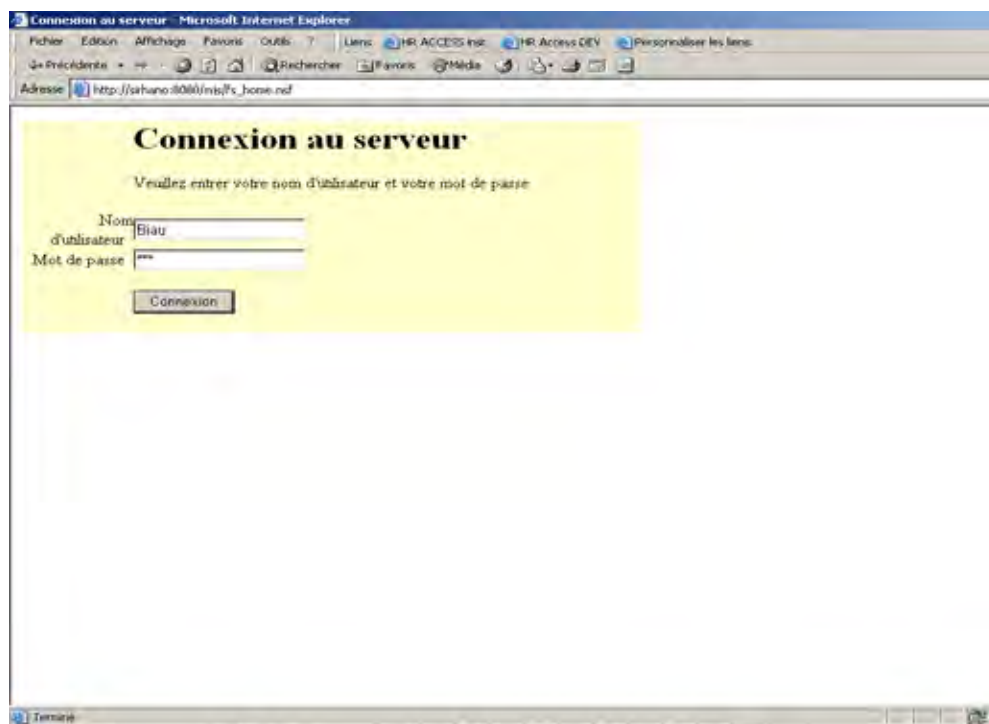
Connexion au serveur - Microsoft Internet Explorer

Fichier Edition Affichage Favoris Outils ? Liens HR ACCESS Init HR Access DEV Personnaliser les liens

Précédente Rechercher Favoris Média

Adresse http://sirhano:8080/nis/fs_home.nsf

Connexion au serveur

Veuillez entrer votre nom d'utilisateur et votre mot de passe

Nom d'utilisateur Biau

Mot de passe ***

Connexion

Terminé